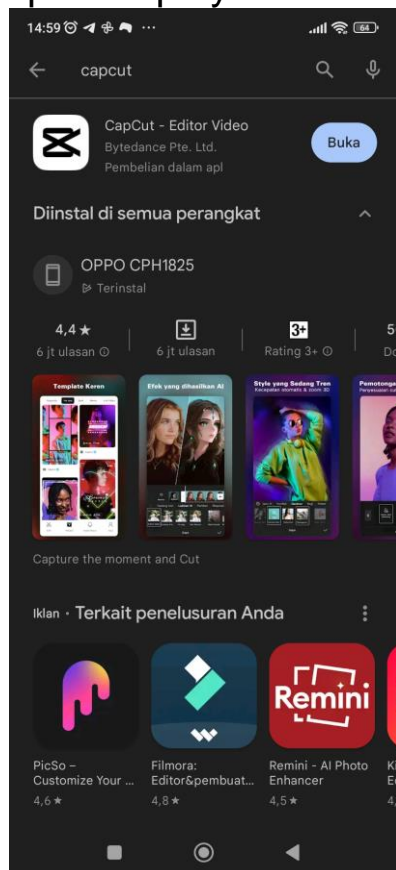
14:59 ... 64

capcut

CapCut - Editor Video
Bytedance Pte. Ltd.
Pembelian dalam apl

Buka

Diinstal di semua perangkat

OPPO CPH1825
Terinstal

4,4 ★
6 jt ulasan

6 jt ulasan

3+
Rating 3+

5
Do

Template Keren

Efek yang dihasilkan AI

Style yang Sedang Tren
Kecepatan otomatis & zoom 3D

Pemotonga
Penyesuaian

Capture the moment and Cut

Iklan · Terkait penelusuran Anda

Remini

PicSo – Customize Your ...
4,6 ★

Filmora: Editor&pembuat...
4,8 ★

Remini - AI Photo Enhancer
4,5 ★

Ki
E
4,